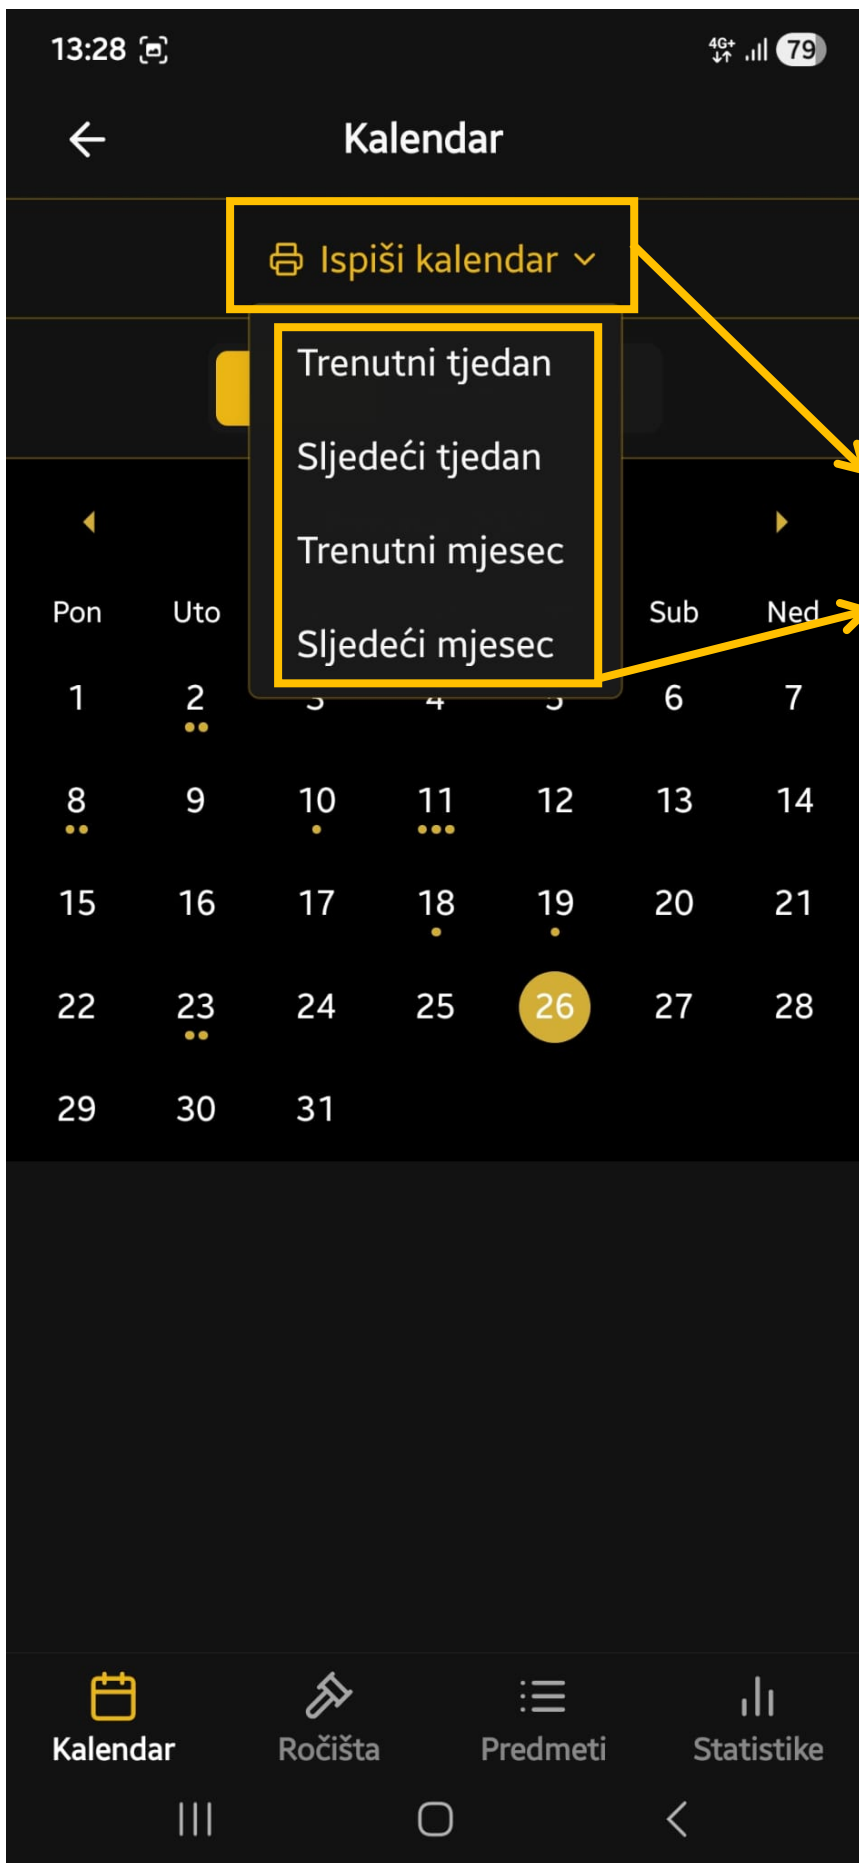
13:28

4G+ 79

Kalendar

Ispiši kalendar

Trenutni tjedan

Sljedeći tjedan

Trenutni mjesec

Sljedeći mjesec

| Pon | Uto | | | | Sub | Ned |
|---|---|---|---|---|---|---|
| 1 | 2 | 3 | 4 | 5 | 6 | 7 |
| 8 | 9 | 10 | 11 | 12 | 13 | 14 |
| 15 | 16 | 17 | 18 | 19 | 20 | 21 |
| 22 | 23 | 24 | 25 | 26 | 27 | 28 |
| 29 | 30 | 31 | | | | |

Kalendar Ročišta Predmeti Statistike